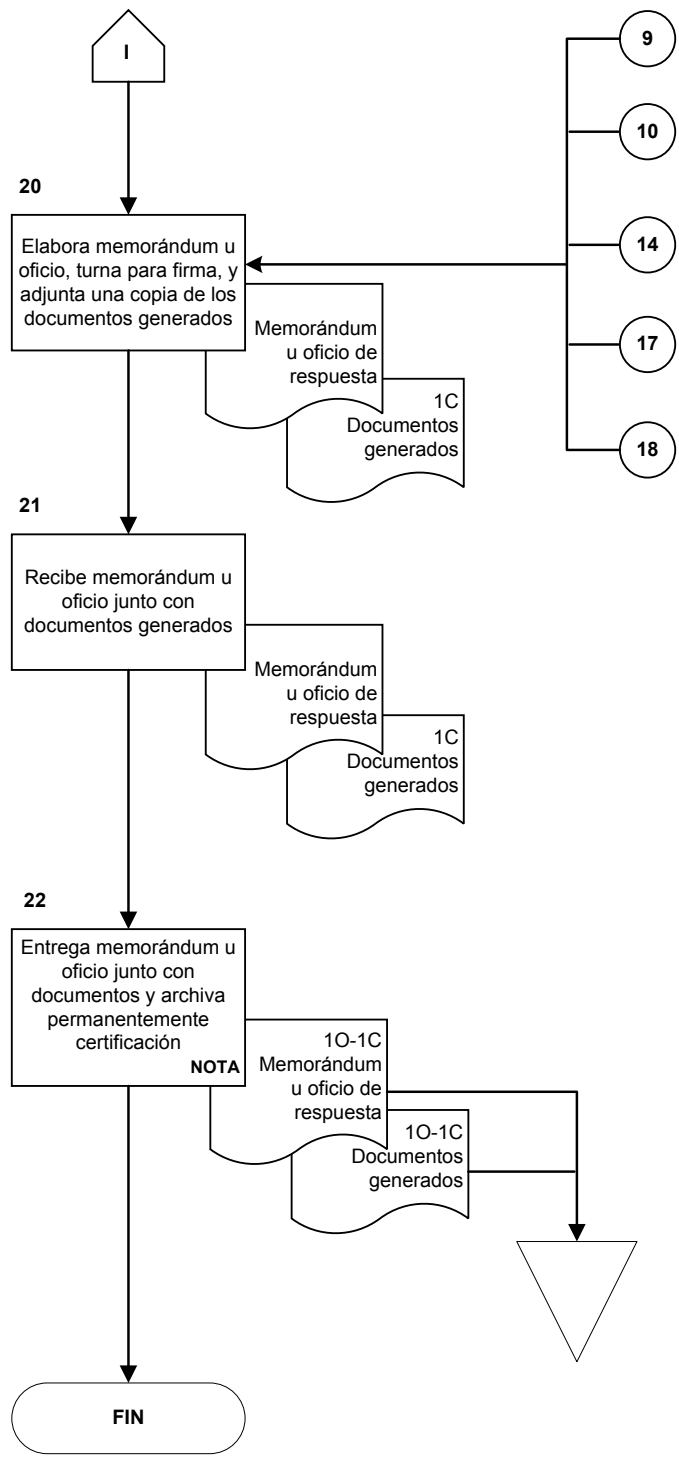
I

9

10

14

17

18

20

Elabora memorándum u oficio, turna para firma, y adjunta una copia de los documentos generados

Memorándum u oficio de respuesta

1C Documentos generados

21

Recibe memorándum u oficio junto con documentos generados

Memorándum u oficio de respuesta

1C Documentos generados

22

Entrega memorándum u oficio junto con documentos y archiva permanentemente certificación

NOTA

1O-1C Memorándum u oficio de respuesta

1O-1C Documentos generados

FIN